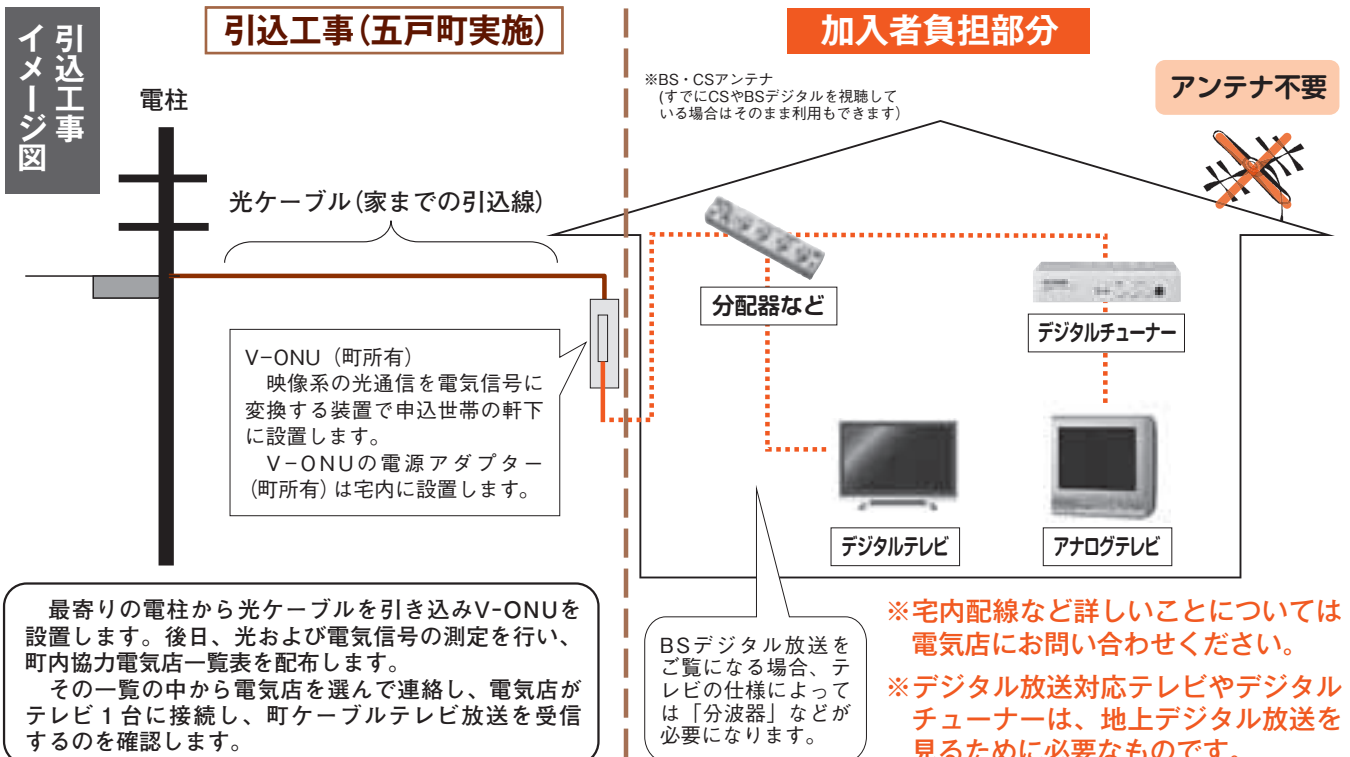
引込工事イメージ図

引込工事(五戸町実施)

加入者負担部分

※BS・CSアンテナ
(すでにCSやBSデジタルを視聴している場合はそのまま利用もできます)

アンテナ不要

電柱

光ケーブル(家までの引込線)

分配器など

デジタルチューナー

V-ONU(町所有)
映像系の光通信を電気信号に変換する装置で申込世帯の軒下に設置します。
V-ONUの電源アダプター(町所有)は宅内に設置します。

デジタルテレビ

アナログテレビ

最寄りの電柱から光ケーブルを引き込みV-ONUを設置します。後日、光および電気信号の測定を行い、町内協力電気店一覧表を配布します。
その一覧の中から電気店を選んで連絡し、電気店がテレビ1台に接続し、町ケーブルテレビ放送を受信するのを確認します。

BSデジタル放送をご覧になる場合、テレビの仕様によっては「分波器」などが必要になります。

※宅内配線など詳しいことについては電気店にお問い合わせください。

※デジタル放送対応テレビやデジタルチューナーは、地上デジタル放送を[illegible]